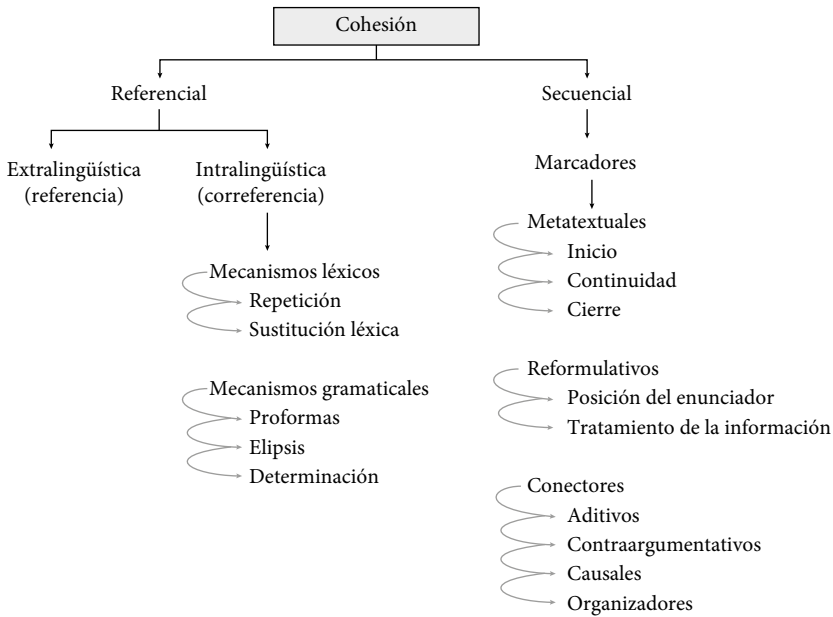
Cohesión

Referencial

Extralingüística (referencia)

Intralingüística (correferencia)

Mecanismos léxicos
Repetición
Sustitución léxica

Mecanismos gramaticales
Proformas
Elipsis
Determinación

Secuencial

Marcadores

Metatextuales
Inicio
Continuidad
Cierre

Reformulativos
Posición del enunciador
Tratamiento de la información

Conectores
Aditivos
Contraargumentativos
Causales
Organizadores